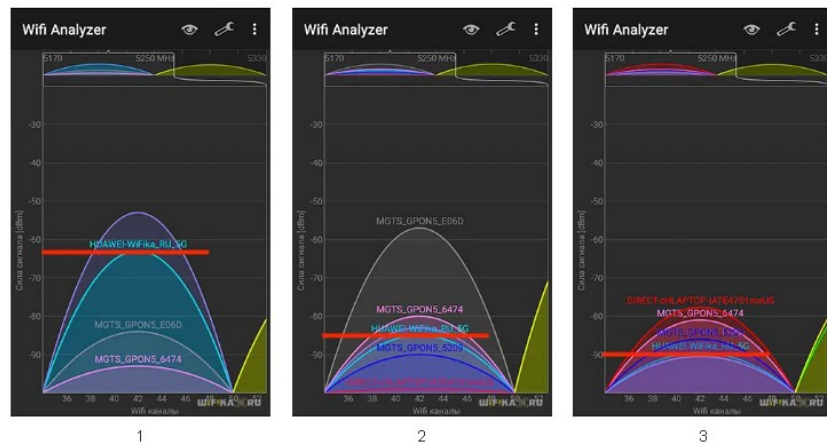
Wifi Analyzer

5170 5250 MHz 5330

-30
-40
-50
-60
-70
-80
-90

Сила сигнала [dBm]

HUAWEI-WiFika_RU_5G
MGTS_GPON5_E06D
MGTS_GPON5_6474

36 38 40 42 44 46 48

Wifi каналы

WIFIKA.RU

1

Wifi Analyzer

5170 5250 MHz 5330

-30
-40
-50
-60
-70
-80
-90

Сила сигнала [dBm]

MGTS_GPON5_E06D
MGTS_GPON5_6474
HUAWEI-WiFika_RU_5G
MGTS_GPON5_5209

36 38 40 42 44 46

Wifi каналы

WIFIKA.RU

2

Wifi Analyzer

5170 5250 MHz 5330

-30
-40
-50
-60
-70
-80
-90

Сила сигнала [dBm]

DIRECT-cHLAPTOP-IATE47S1msUS
MGTS_GPON5_6474
MGTS_GPON5_5209
HUAWEI-WiFika_RU_5G

36 38 40 42 44 46

Wifi каналы

WIFIKA.RU

3